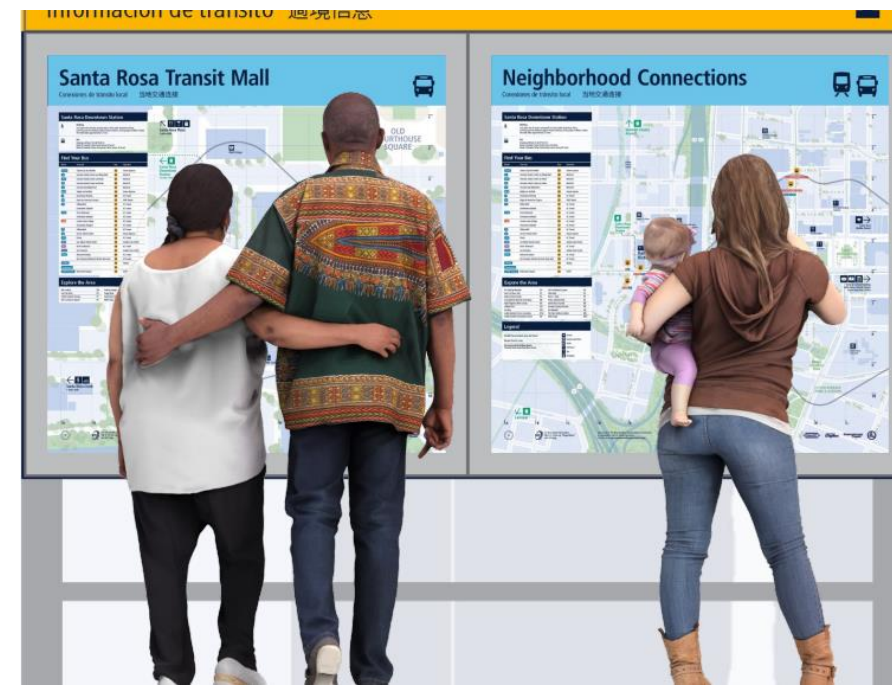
Información de tránsito 過境信息

Santa Rosa Transit Mall

Conexiones de tránsito local 當地交通連接

Santa Rosa Downtown Station

Find Your Bus

Explore the Area

OLD COURTHOUSE SQUARE

Neighborhood Connections

Conexiones de tránsito local 當地交通連接

Santa Rosa Downtown Station

Find Your Bus

Explore the Area

Legend